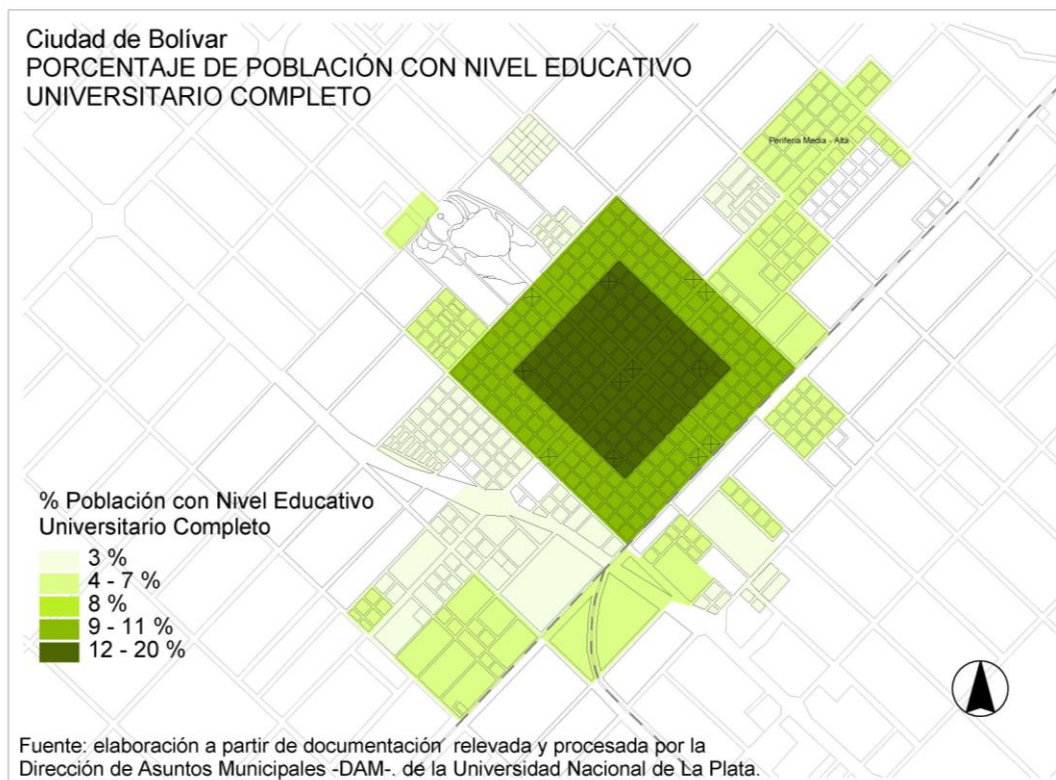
Ciudad de Bolívar
PORCENTAJE DE POBLACIÓN CON NIVEL EDUCATIVO UNIVERSITARIO COMPLETO

Periferia Media - Alta

% Población con Nivel Educativo Universitario Completo
3 %
4 - 7 %
8 %
9 - 11 %
12 - 20 %

Fuente: elaboración a partir de documentación relevada y procesada por la Dirección de Asuntos Municipales -DAM-. de la Universidad Nacional de La Plata.